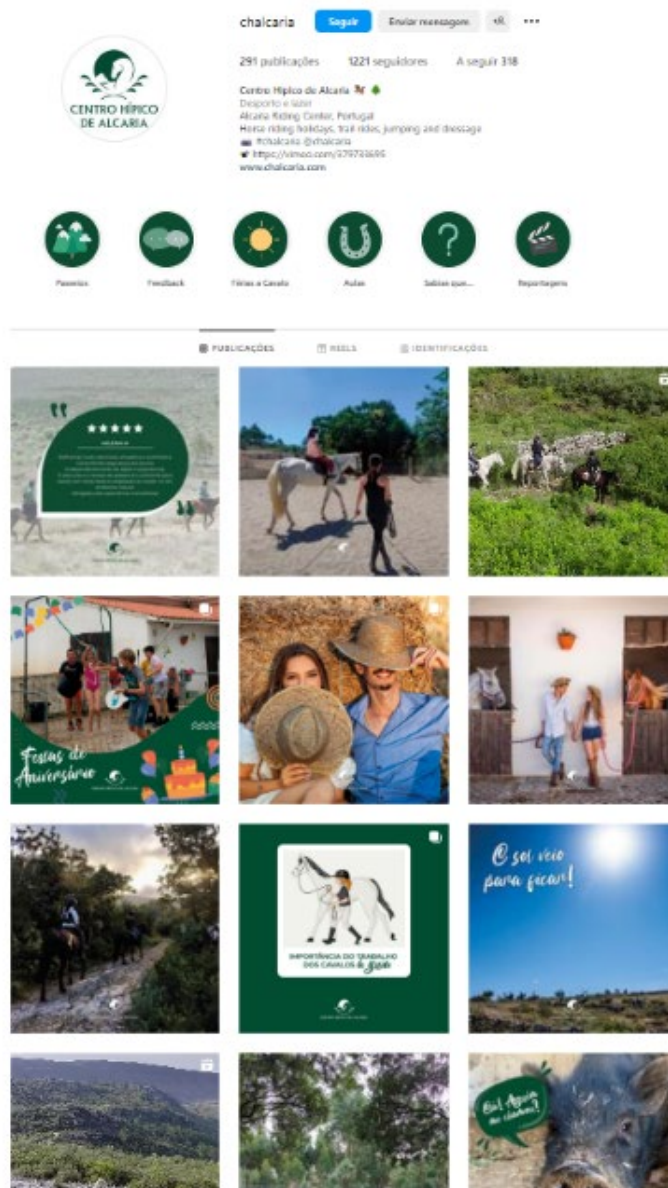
CENTRO HÍPICO DE ALCARIA

chalcaria Seguir Enviar mensagem

291 publicações 1221 seguidores A seguir 318

Centro Hípico de Alcaria
Desporto e lazer
Alcaria Riding Center, Portugal
Horse riding holidays, trail rides, jumping and dressage
#chalcaria @chalcaria
https://vimeo.com/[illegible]
www.chalcaria.com

Passeios Feedback Férias a Cavalo Aulas Sabias que... Reportagens

PUBLICAÇÕES REELS IDENTIFICAÇÕES

★★★★★
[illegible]

Festas de Aniversário

IMPORTÂNCIA DO TRABALHO DOS CAVALOS À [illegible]

O sol veio para ficar!

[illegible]